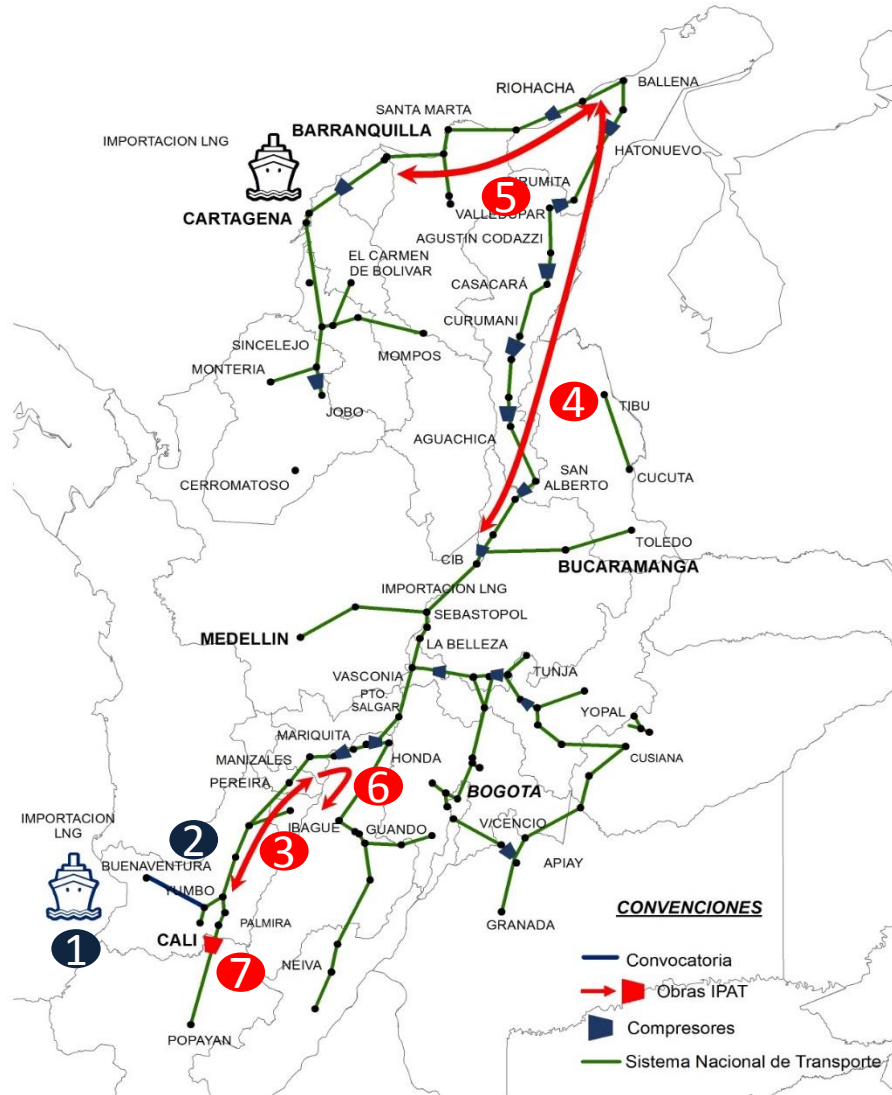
RIOHACHA
BALLENA
SANTA MARTA
IMPORTACION LNG
BARRANQUILLA
HATONUEVO
5
URUMITA
CARTAGENA
VALLEDUPAR
AGUSTIN CODAZZI
EL CARMEN DE BOLIVAR
CASACARÁ
CURUMANI
SINCELEJO
MOMPOS
MONTERIA
4
TIBU
JOBO
AGUACHICA
CUCUTA
CERROMATOSO
SAN ALBERTO
TOLEDO
CIB
BUCARAMANGA
IMPORTACION LNG
SEBASTOPOL
MEDELLIN
LA BELLEZA
VASCONIA
TUNJA
PTO. SALGAR
YOPAL
MARIQUITA
MANIZALES
HONDA
CUSIANA
PEREIRA
6
BOGOTA
IMPORTACION LNG
2
IBAGUE
GUANDO
V/CENCIO
3
APIAY
BUENAVENTURA
YUMBO
PALMIRA
CONVENCIONES
1
CALI
GRANADA
7
NEIVA
Convocatoria
Obras IPAT
Compresores
POPAYAN
Sistema Nacional de Transporte